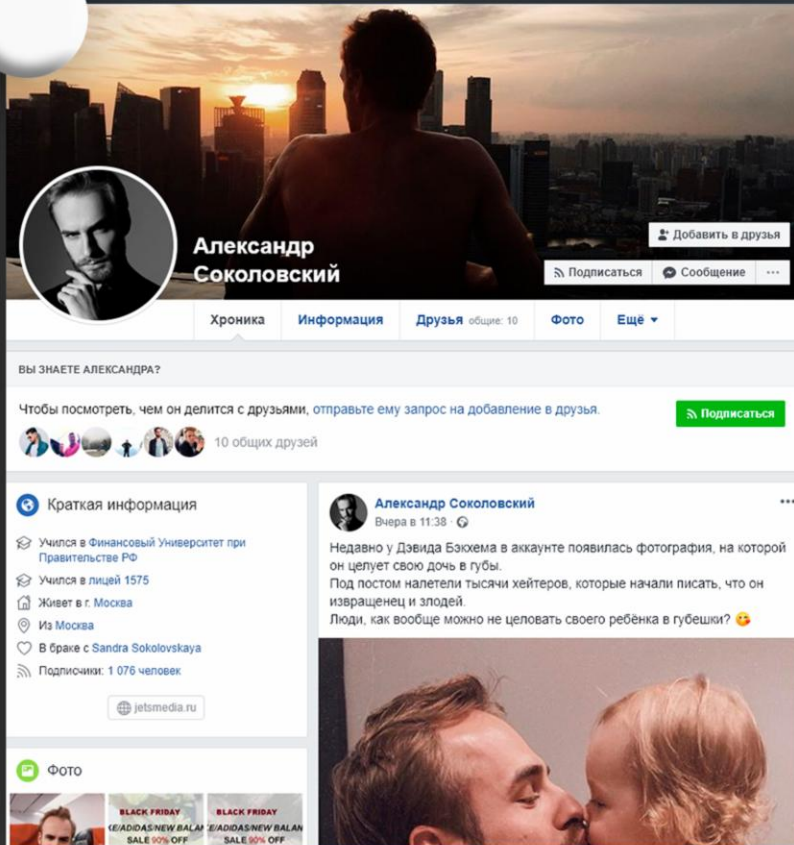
Добавить в друзья

Александр Соколовский

Подписаться
Сообщение
...

Хроника
Информация
Друзья общие: 10
Фото
Ещё ▾

ВЫ ЗНАЕТЕ АЛЕКСАНДРА?

Чтобы посмотреть, чем он делится с друзьями, отправьте ему запрос на добавление в друзья.

Подписаться

10 общих друзей

Краткая информация

Учился в Финансовый Университет при Правительстве РФ

Учился в лицей 1575

Живет в г. Москва

Из Москва

В браке с Sandra Sokolovskaya

Подписчики: 1 076 человек

jetsmedia.ru

Фото

BLACK FRIDAY
E/ADIDAS/NEW BALAN
SALE 90% OFF

BLACK FRIDAY
E/ADIDAS/NEW BALAN
SALE 90% OFF

Александр Соколовский
Вчера в 11:38 ·

Недавно у Дэвида Бэкхема в аккаунте появилась фотография, на которой он целует свою дочь в губы.
Под постом налетели тысячи хейтеров, которые начали писать, что он извращенец и злодей.
Люди, как вообще можно не целовать своего ребёнка в губешки? 😘